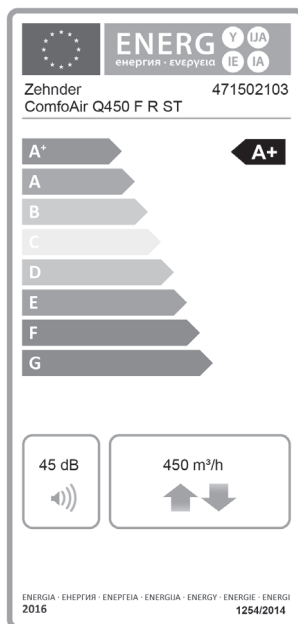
ENERG Y IJA IE IA
енергия · ενεργεια

Zehnder
ComfoAir Q450 F R ST
471502103

$A^+$
A
B
C
D
E
F
G

A+

45 dB

450 m³/h

ENERGIA · ЕНЕРГИЯ · ΕΝΕΡΓΕΙΑ · ENERGIJA · ENERGY · ENERGIE · ENERGI
2016
1254/2014